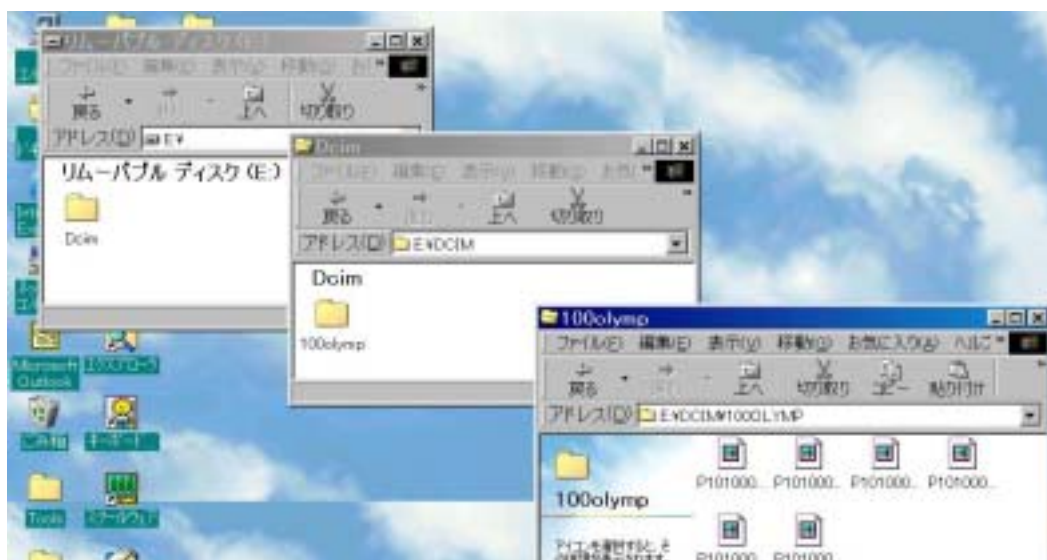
リムーバブル ディスク (E:)
ファイル(F) 編集(E) 表示(V) 移動(O) お
戻る 上へ 切り取り
アドレス(D) E:¥
リムーバブル ディスク (E:)
Dcim

Dcim
ファイル(F) 編集(E) 表示(V) 移動(O) お気
戻る 上へ 切り取り
アドレス(D) E:¥DCIM
Dcim
100olymp

100olymp
ファイル(F) 編集(E) 表示(V) 移動(O) お気に入り(A) ヘルプ
戻る 上へ 切り取り コピー 貼り付け
アドレス(D) E:¥DCIM¥100OLYMP
100olymp
P101000.. P101000.. P101000.. P101000..
P101000.. P101000..
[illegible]

Microsoft Outlook
エクスプローラ
ごみ箱
キーボード
Tools
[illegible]